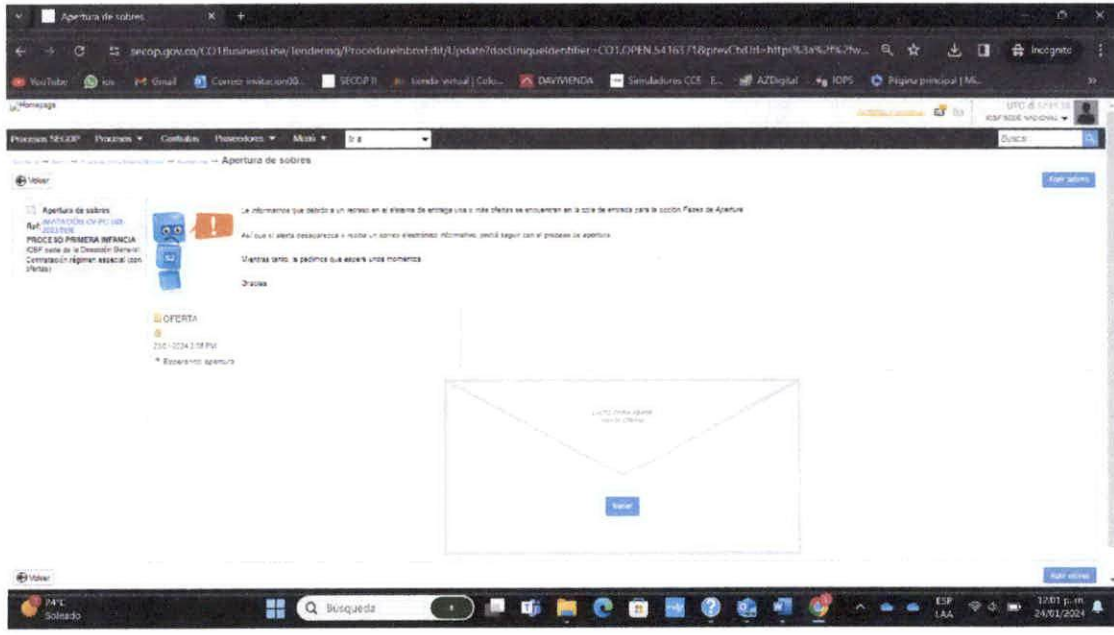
Apertura de sobres

secop.gov.co/CO1BusinessLine/Tendering/ProcedureInboxEdit/Update?docUniqueIdentifier=CO1.OPEN.54163718prevCtxUrl=https%3a%2f%2fw...

Incógnito

YouTube ios Gmail Correo: invitacion00... SECOP II Tienda virtual | Colo... DAVIVIENDA Simuladores CCE E... AZDigital IOPS Página principal | Mi...

Homepage

Procesos SECOP Procesos Contratos Proveedores Menú Ir a

Buscar

Apertura de sobres

Volver

Abrir sobres

Apertura de sobres
Ref: INVITACIÓN ICV-PC-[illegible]
PROCESO PRIMERA INFANCIA
ICBF sede de la Dirección General Contratación régimen especial (con ofertas)

Le informamos que debido a un receso en el sistema de entrega una o más ofertas se encuentran en la cola de entrega para la opción Fases de Apertura

Así que si alerta desaparezca o recibe un correo electrónico informativo, podrá seguir con el proceso de apertura

Mientras tanto, le pedimos que espere unos momentos

Gracias

OFERTA
23/01/2024 2:58 PM
Esperando apertura

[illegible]

Iniciar

Volver

Abrir sobres

24°C
Soleado

Búsqueda

ESP LAA

12:01 p. m.
24/01/2024